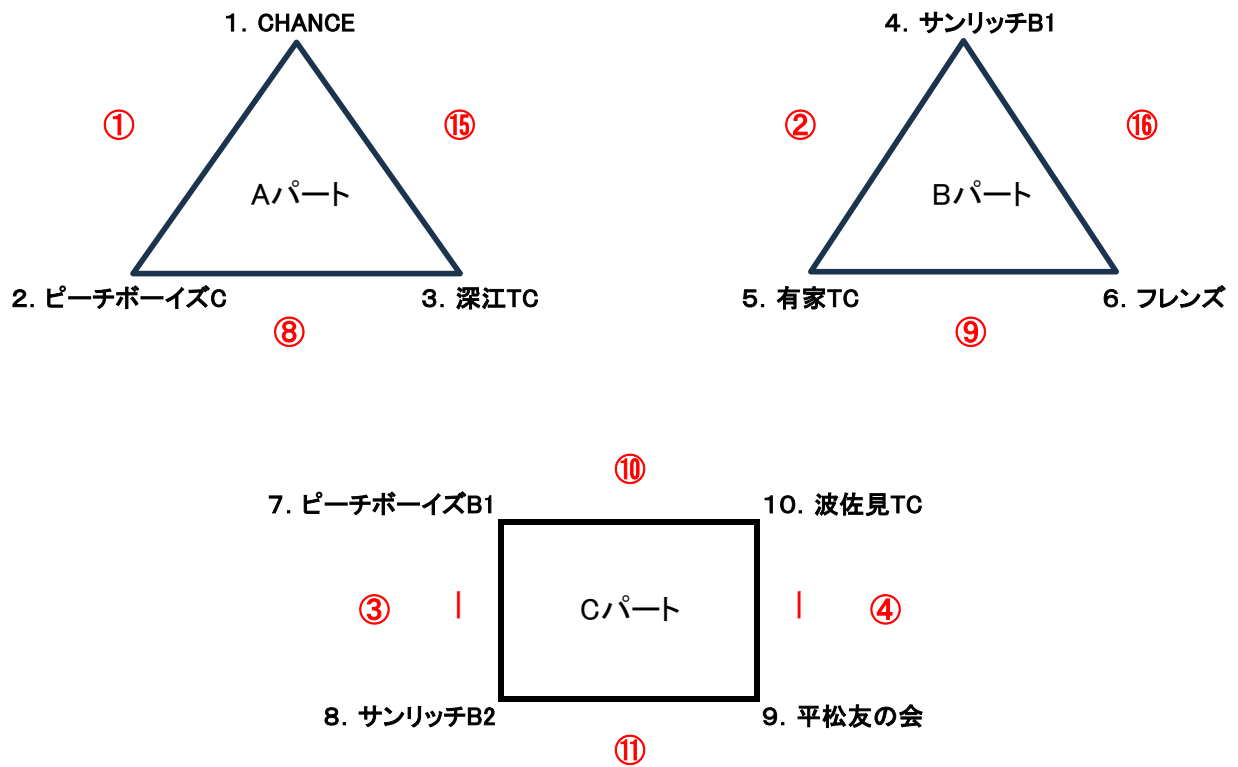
1. CHANCE

①

⑮

Aパート

2. ピーチボーイズC

3. 深江TC

⑧

4. サンリッチB1

②

⑯

Bパート

5. 有家TC

6. フレンズ

⑨

⑩

7. ピーチボーイズB1

10. 波佐見TC

③

|

Cパート

|

④

8. サンリッチB2

9. 平松友の会

⑪